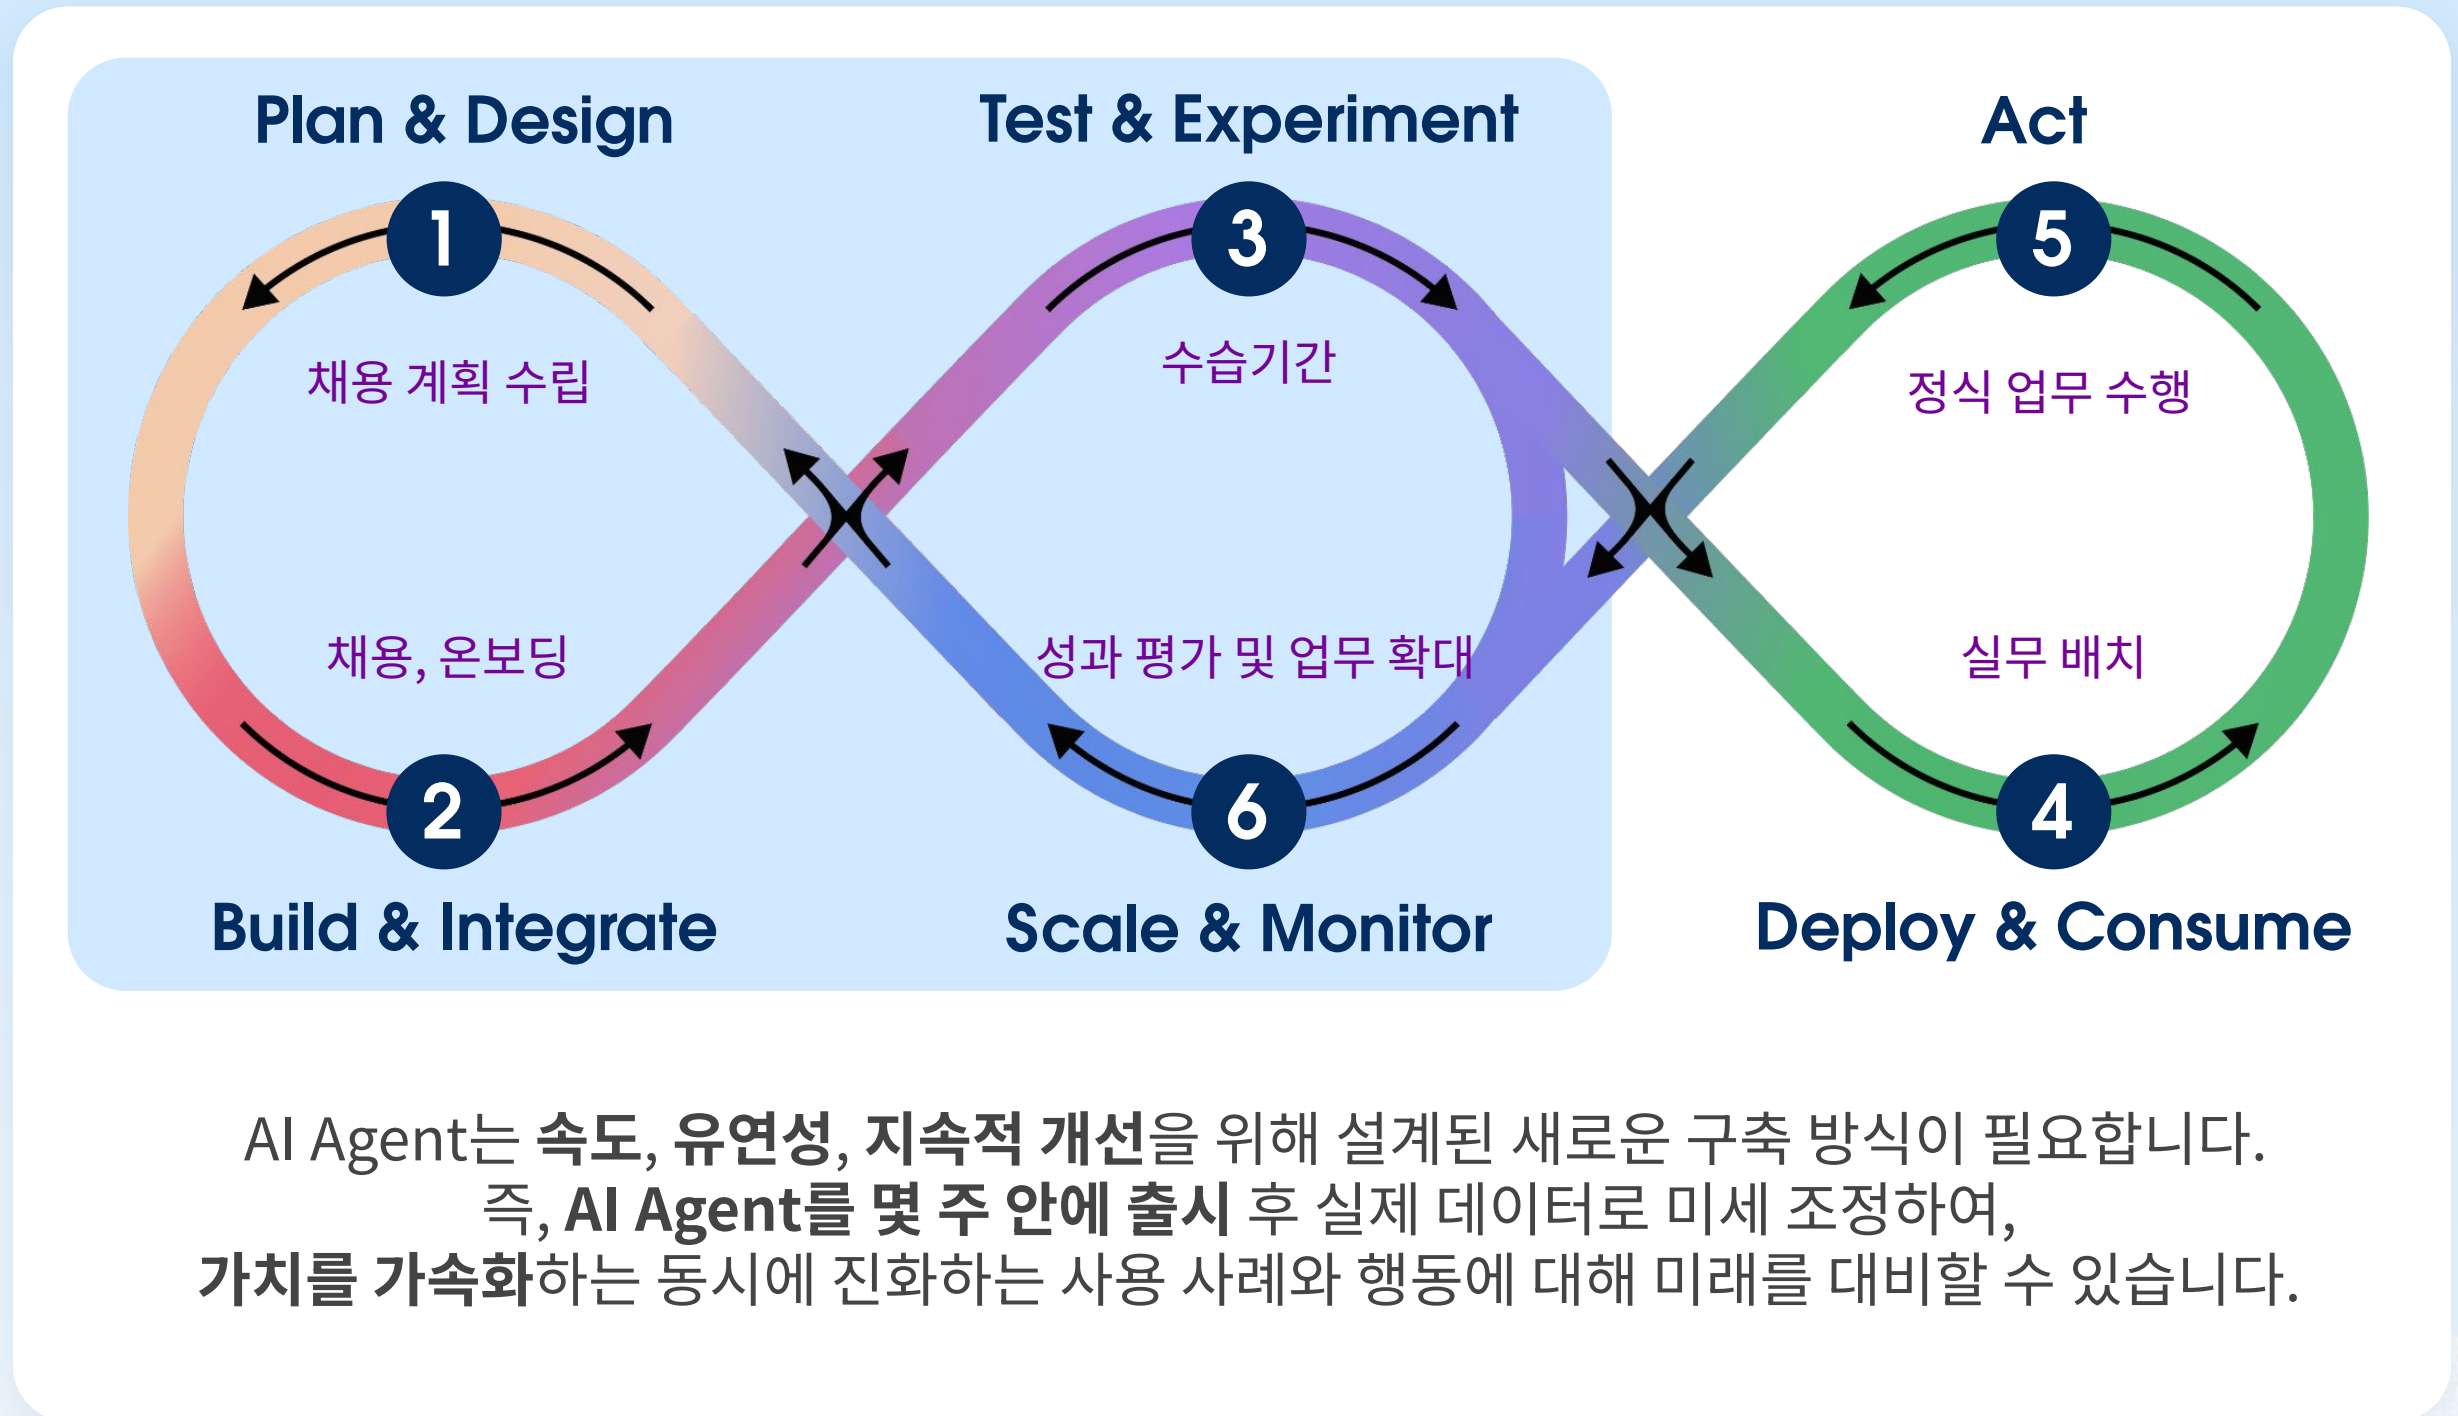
Plan & Design

Test & Experiment

Act

1

채용 계획 수립

3

수습기간

5

정식 업무 수행

채용, 온보딩

성과 평가 및 업무 확대

실무 배치

2

6

4

Build & Integrate

Scale & Monitor

Deploy & Consume

AI Agent는 **속도, 유연성, 지속적 개선**을 위해 설계된 새로운 구축 방식이 필요합니다.
즉, **AI Agent를 몇 주 안에 출시** 후 실제 데이터로 미세 조정하여,
**가치를 가속화**하는 동시에 진화하는 사용 사례와 행동에 대해 미래를 대비할 수 있습니다.